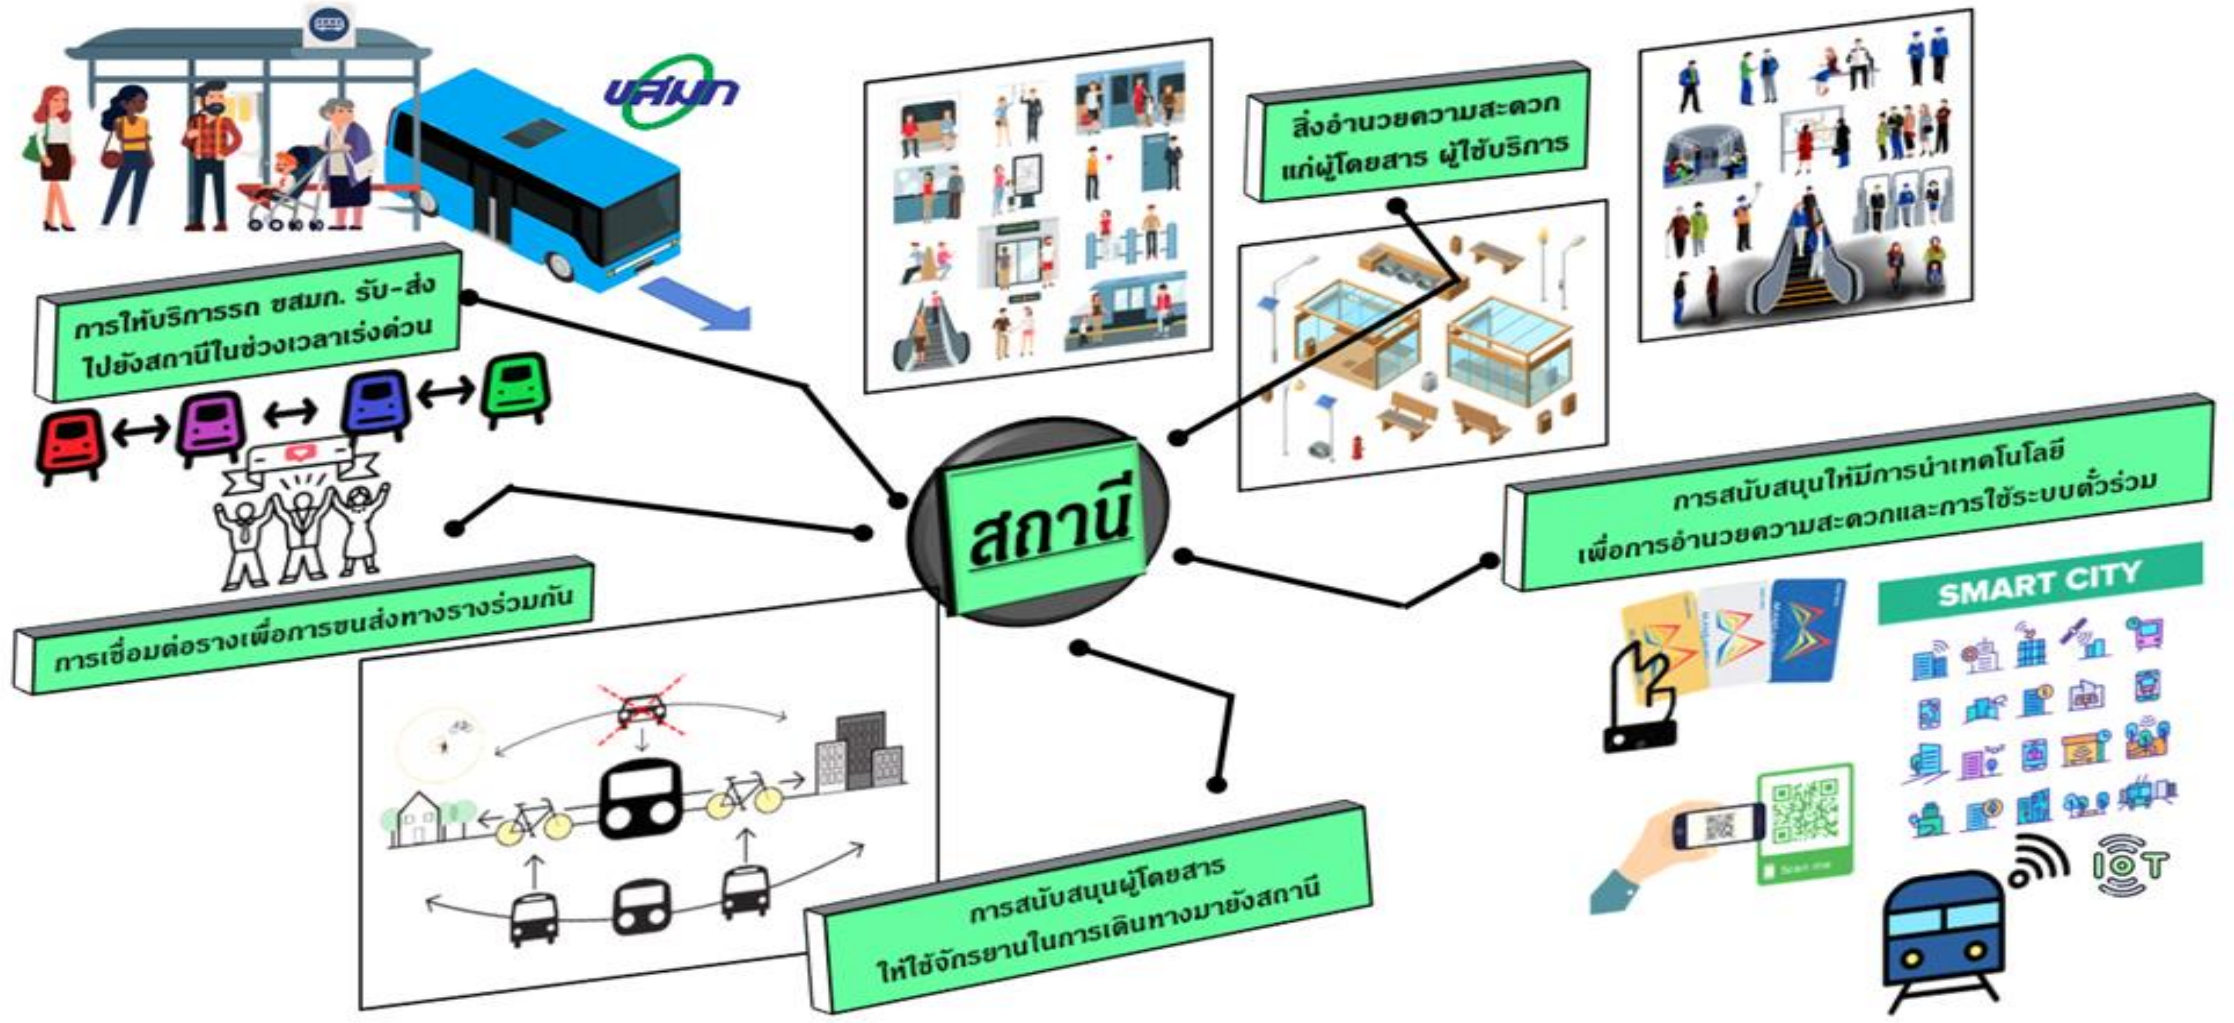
ขสมก

การให้บริการรถ ขสมก. รับ-ส่ง ไปยังสถานีในช่วงเวลาเร่งด่วน

สิ่งอำนวยความสะดวกแก่ผู้โดยสาร ผู้ใช้บริการ

สถานี

การสนับสนุนให้มีการนำเทคโนโลยีเพื่อการอำนวยความสะดวกและการใช้ระบบตั๋วร่วม

การเชื่อมต่อรางเพื่อการขนส่งทางรางร่วมกัน

SMART CITY

IOT

การสนับสนุนผู้โดยสารให้ใช้จักรยานในการเดินทางมายังสถานี